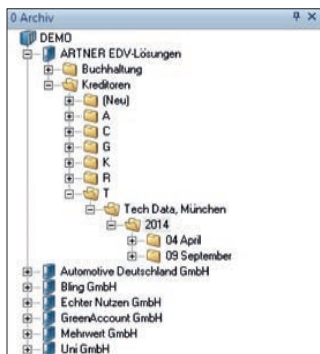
0 Archiv
DEMO
ARTNER EDV-Lösungen
Buchhaltung
Kreditoren
(Neu)
A
C
G
K
R
T
Tech Data, München
2014
04 April
09 September
Automotive Deutschland GmbH
Bling GmbH
Echter Nutzen GmbH
GreenAccount GmbH
Mehrwert GmbH
Uni GmbH